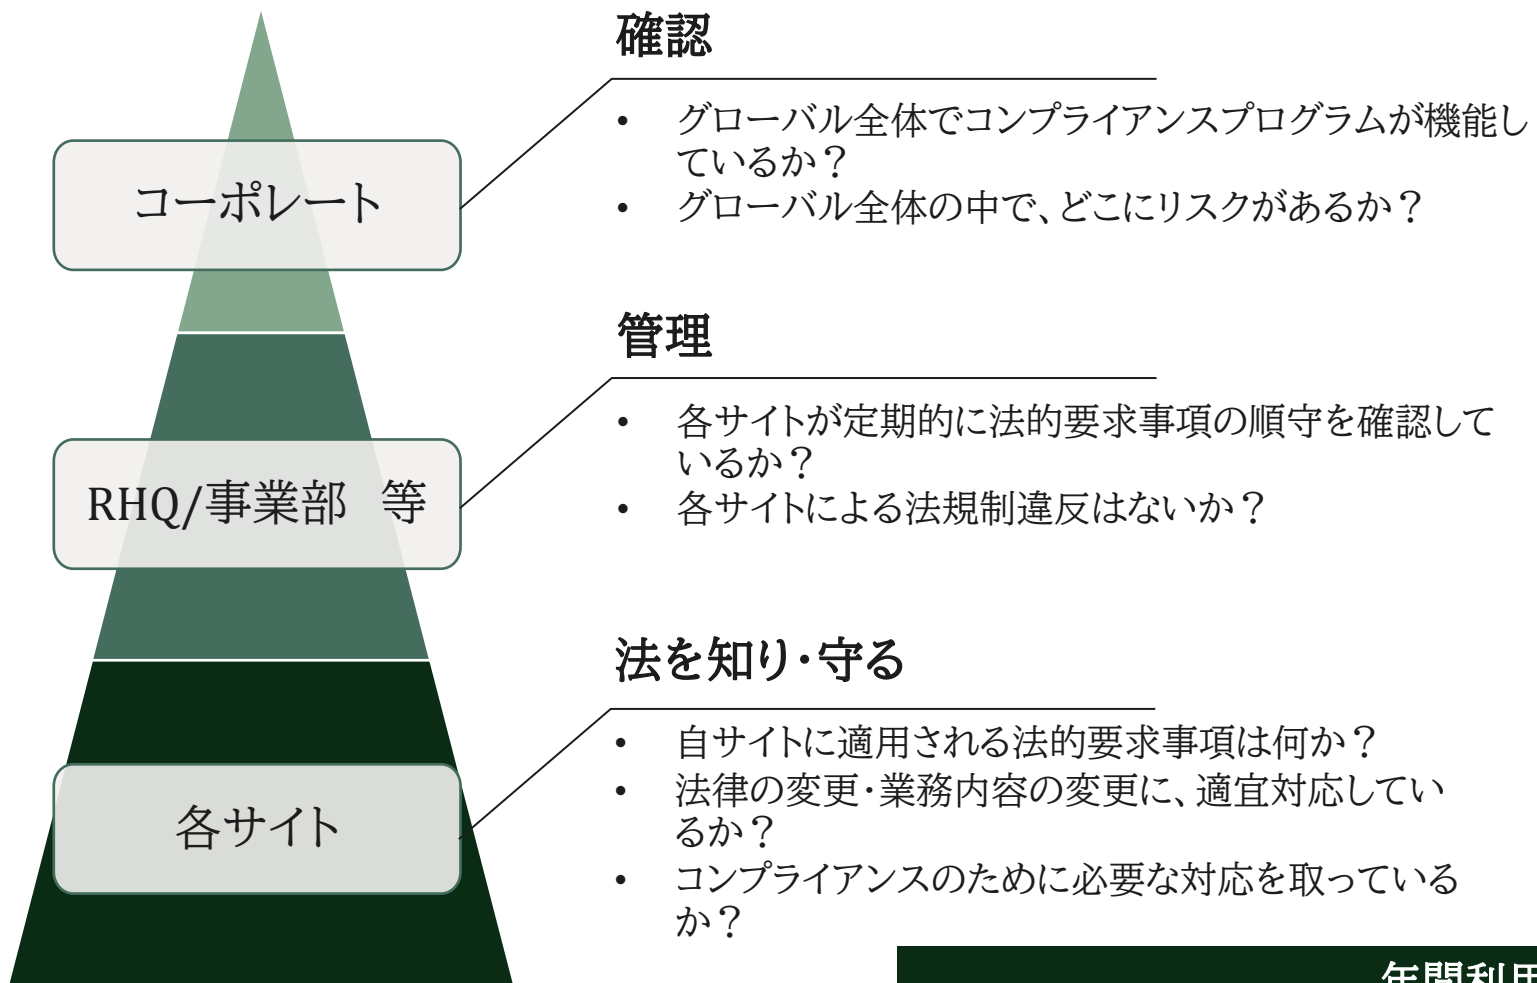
コーポレート

RHQ/事業部　等

各サイト

確認

• グローバル全体でコンプライアンスプログラムが機能しているか？
• グローバル全体の中で、どこにリスクがあるか？

管理

• 各サイトが定期的に法的要求事項の順守を確認しているか？
• 各サイトによる法規制違反はないか？

法を知り・守る

• 自サイトに適用される法的要求事項は何か？
• 法律の変更・業務内容の変更に、適宜対応しているか？
• コンプライアンスのために必要な対応を取っているか？

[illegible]